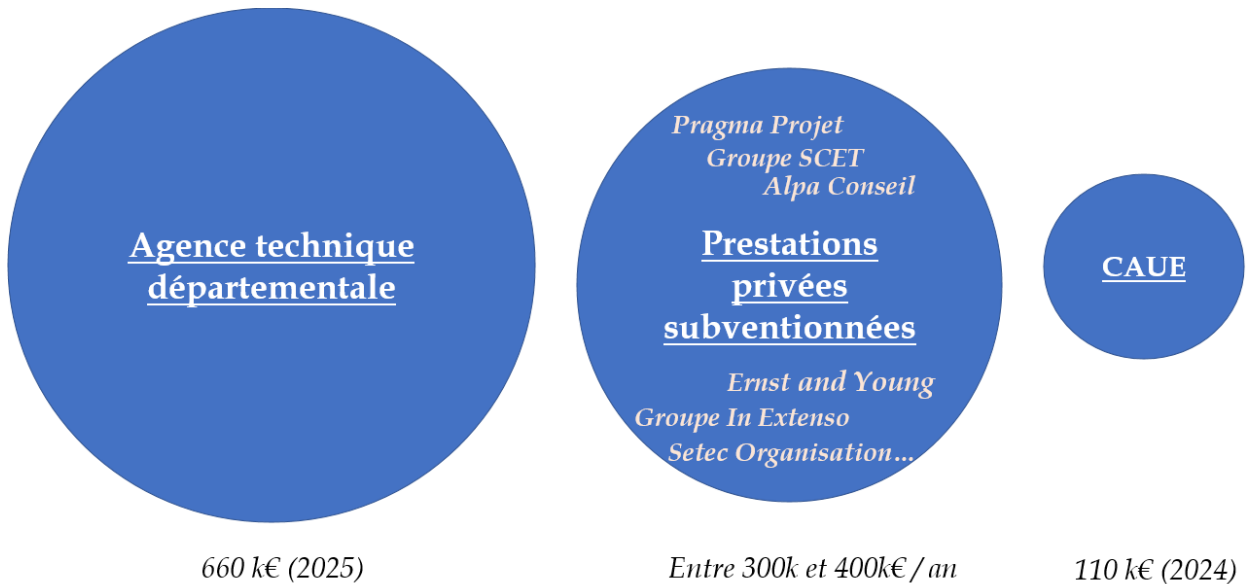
Agence technique départementale

Pragma Projet
Groupe SCET
Alpa Conseil

Prestations privées subventionnées

Ernst and Young
Groupe In Extenso
Setec Organisation…

CAUE

660 k€ (2025)

Entre 300k et 400k€ / an

110 k€ (2024)